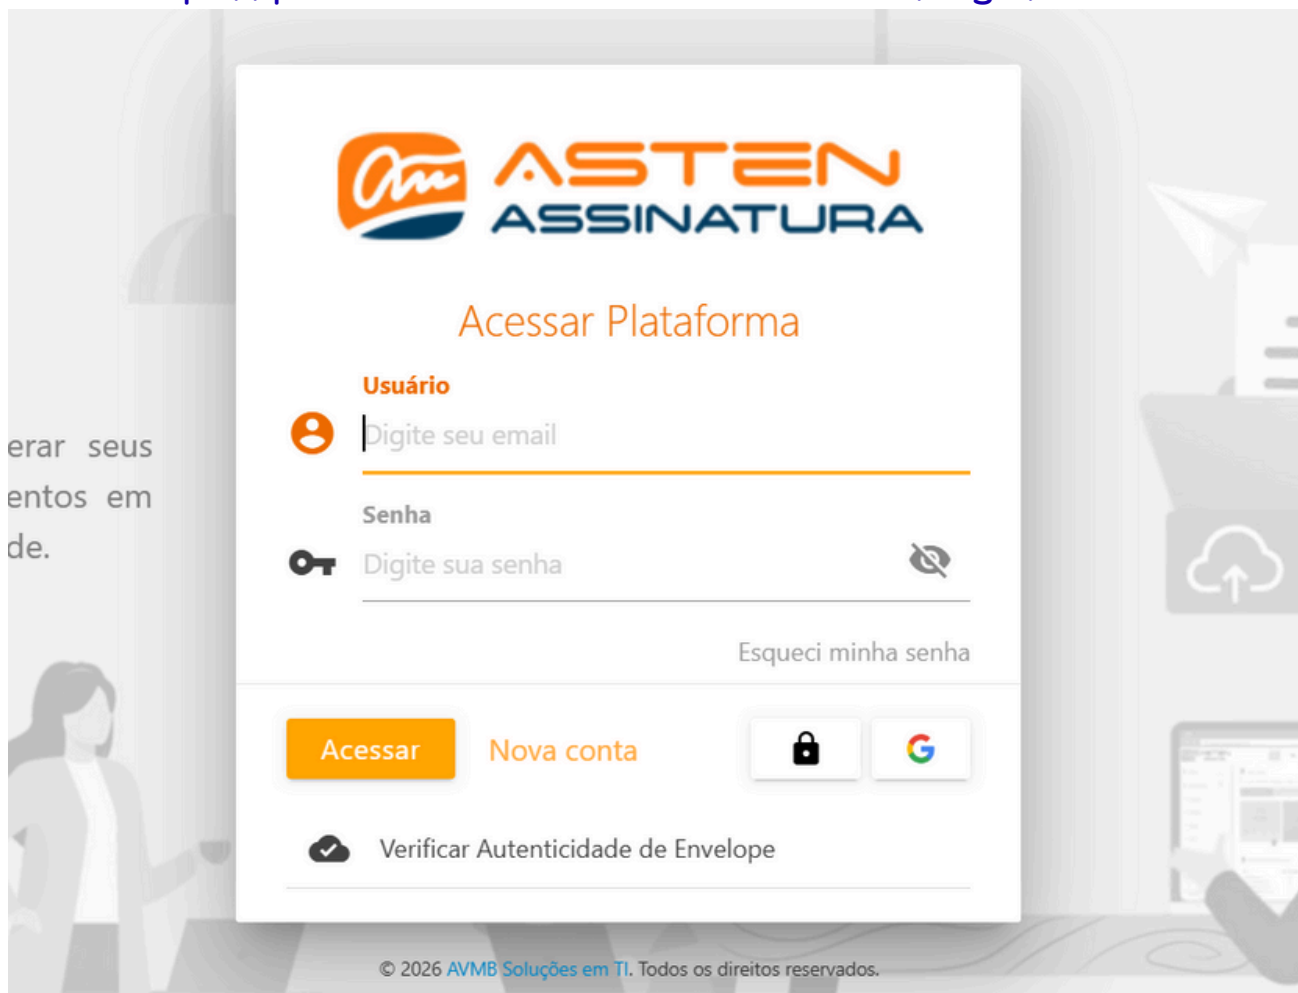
ASTEN
ASSINATURA

Acessar Plataforma

Usuário

Digite seu email

Senha

Digite sua senha

Esqueci minha senha

Acessar Nova conta

Verificar Autenticidade de Envelope

erar seus
entos em
de.

© 2026 AVMB Soluções em TI. Todos os direitos reservados.